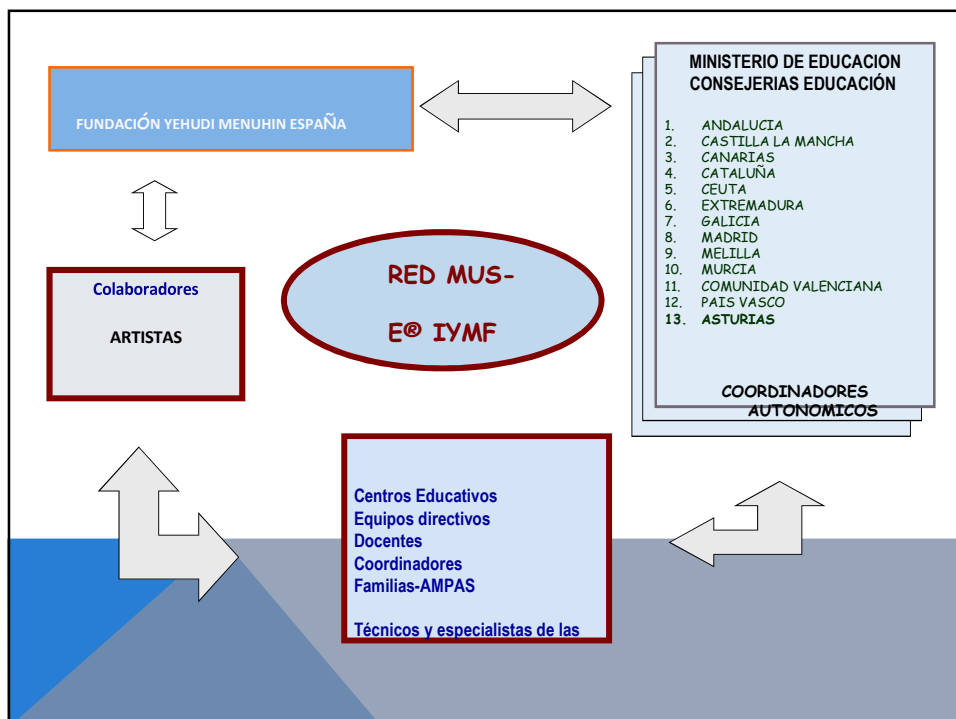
FUNDACIÓN YEHUDI MENUHIN ESPAÑA

MINISTERIO DE EDUCACION
CONSEJERIAS EDUCACIÓN

1. ANDALUCIA
2. CASTILLA LA MANCHA
3. CANARIAS
4. CATALUÑA
5. CEUTA
6. EXTREMADURA
7. GALICIA
8. MADRID
9. MELILLA
10. MURCIA
11. COMUNIDAD VALENCIANA
12. PAIS VASCO
13. ASTURIAS

COORDINADORES AUTONOMICOS

Colaboradores

ARTISTAS

RED MUS-E® IYMF

Centros Educativos
Equipos directivos
Docentes
Coordinadores
Familias-AMPAS

Técnicos y especialistas de las